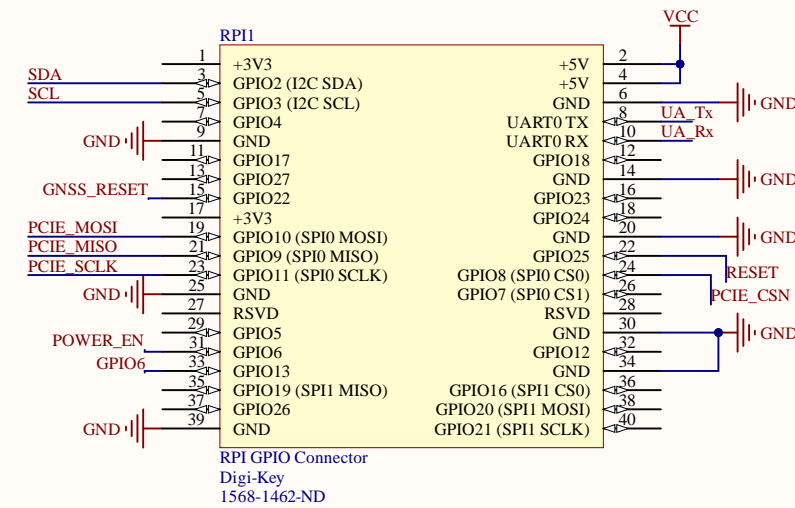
RPI1

VCC

| Net | Pin | Left signal | Right signal | Pin | Net |
|---|---|---|---|---|---|
| | 1 | +3V3 | +5V | 2 | VCC |
| SDA | 3 | GPIO2 (I2C SDA) | +5V | 4 | |
| SCL | 5 | GPIO3 (I2C SCL) | GND | 6 | GND |
| | 7 | GPIO4 | UART0 TX | 8 | UA_Tx |
| GND | 9 | GND | UART0 RX | 10 | UA_Rx |
| | 11 | GPIO17 | GPIO18 | 12 | |
| | 13 | GPIO27 | GND | 14 | GND |
| GNSS_RESET | 15 | GPIO22 | GPIO23 | 16 | |
| | 17 | +3V3 | GPIO24 | 18 | |
| PCIE_MOSI | 19 | GPIO10 (SPI0 MOSI) | GND | 20 | GND |
| PCIE_MISO | 21 | GPIO9 (SPI0 MISO) | GPIO25 | 22 | RESET |
| PCIE_SCLK | 23 | GPIO11 (SPI0 SCLK) | GPIO8 (SPI0 CS0) | 24 | PCIE_CSN |
| GND | 25 | GND | GPIO7 (SPI0 CS1) | 26 | |
| | 27 | RSVD | RSVD | 28 | |
| | 29 | GPIO5 | GND | 30 | GND |
| POWER_EN | 31 | GPIO6 | GPIO12 | 32 | |
| GPIO6 | 33 | GPIO13 | GND | 34 | |
| | 35 | GPIO19 (SPI1 MISO) | GPIO16 (SPI1 CS0) | 36 | |
| | 37 | GPIO26 | GPIO20 (SPI1 MOSI) | 38 | |
| GND | 39 | GND | GPIO21 (SPI1 SCLK) | 40 | |

RPI GPIO Connector
Digi-Key
1568-1462-ND